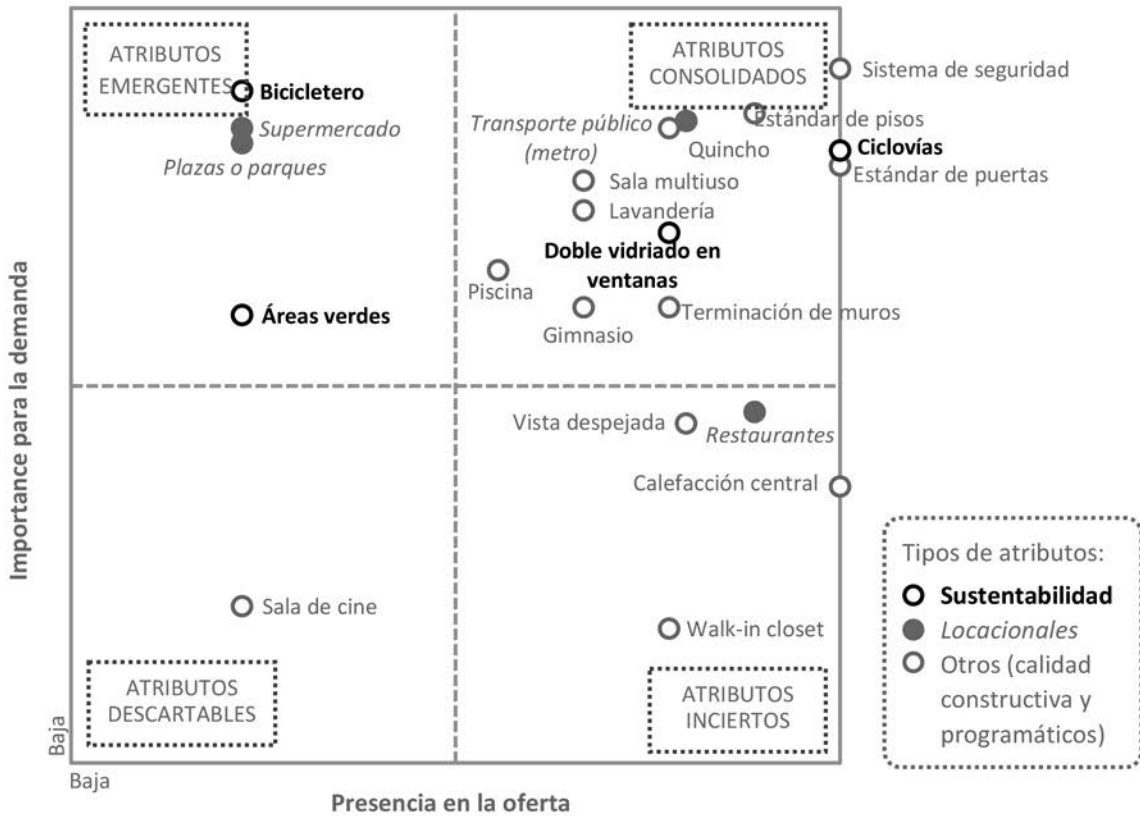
ATRIBUTOS EMERGENTES

Bicicletero

Supermercado

Plazas o parques

Áreas verdes

ATRIBUTOS CONSOLIDADOS

Sistema de seguridad

Transporte público (metro)

Quincho

Estándar de pisos

Ciclovías

Estándar de puertas

Sala multiuso

Lavandería

Doble vidriado en ventanas

Piscina

Gimnasio

Terminación de muros

Vista despejada

Restaurantes

Calefacción central

Sala de cine

Walk-in closet

ATRIBUTOS DESCARTABLES

ATRIBUTOS INCIERTOS

Tipos de atributos:
Sustentabilidad
Locacionales
Otros (calidad constructiva y programáticos)

Importance para la demanda

Baja

Baja

Presencia en la oferta